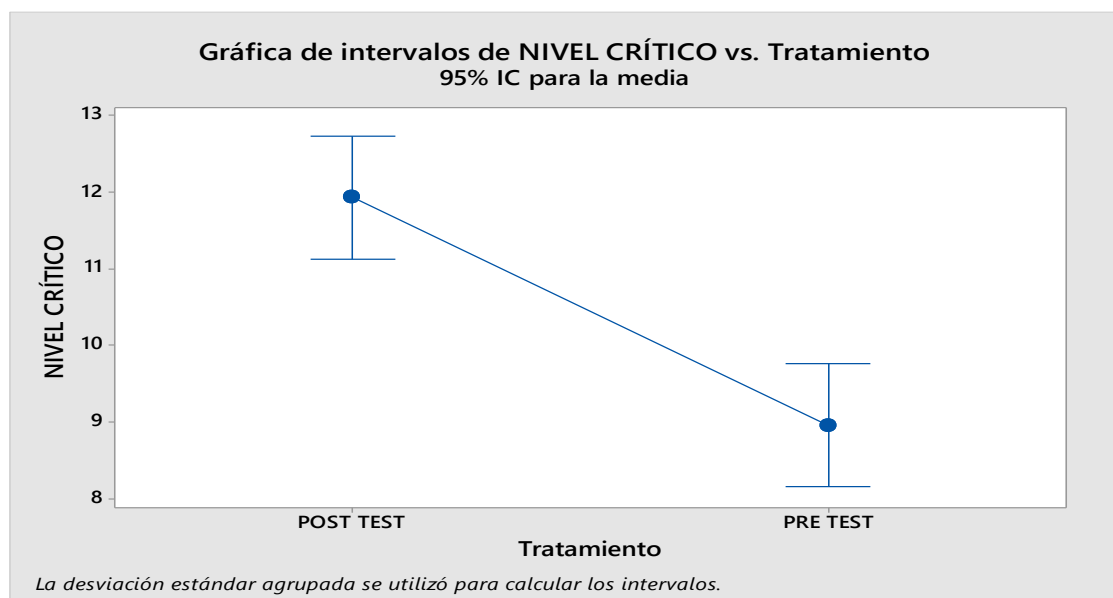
Gráfica de intervalos de NIVEL CRÍTICO vs. Tratamiento
95% IC para la media

NIVEL CRÍTICO

13
12
11
10
9
8

POST TEST
PRE TEST

Tratamiento

La desviación estándar agrupada se utilizó para calcular los intervalos.